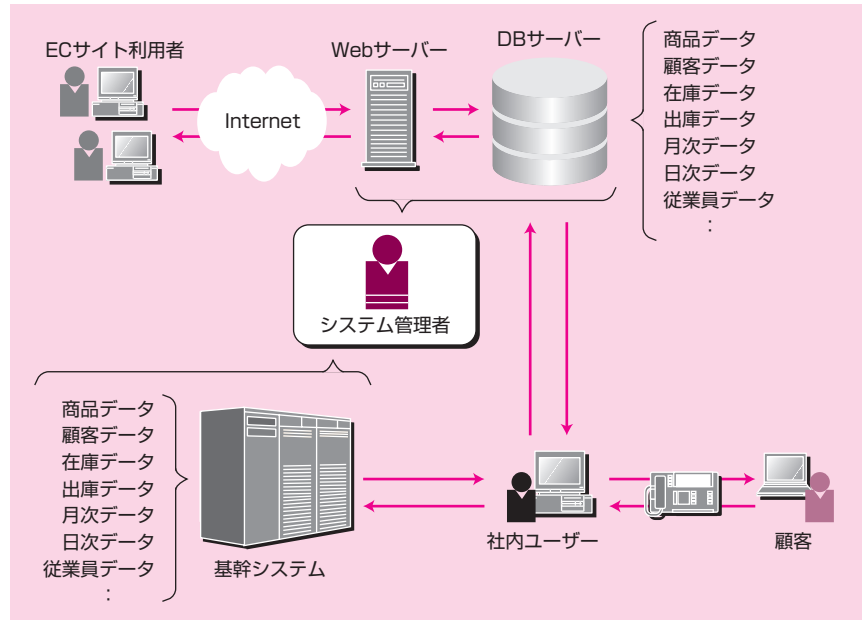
ECサイト利用者

Internet

Webサーバー

DBサーバー

商品データ
顧客データ
在庫データ
出庫データ
月次データ
日次データ
従業員データ
:

システム管理者

商品データ
顧客データ
在庫データ
出庫データ
月次データ
日次データ
従業員データ
:

基幹システム

社内ユーザー

顧客